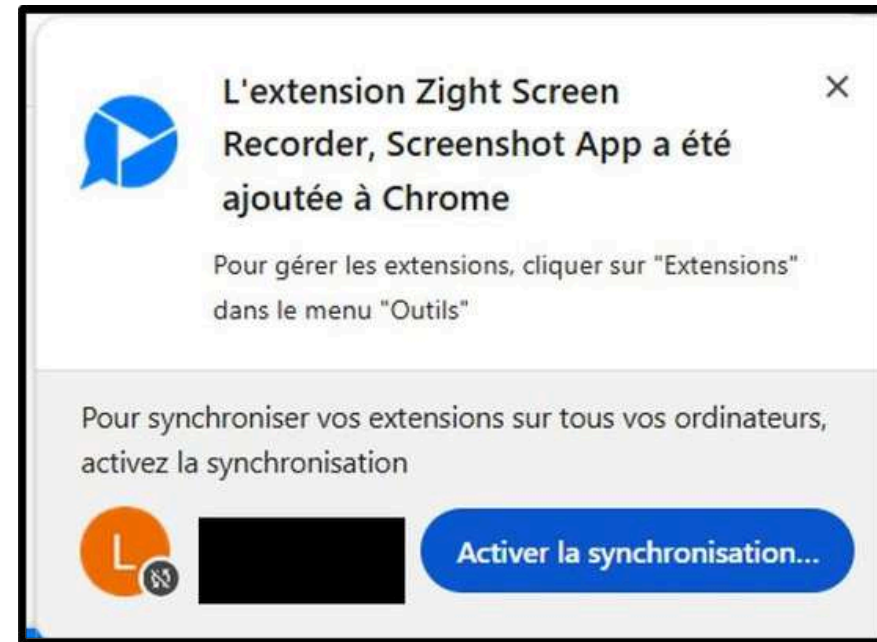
L'extension Zight Screen Recorder, Screenshot App a été ajoutée à Chrome

×

Pour gérer les extensions, cliquer sur "Extensions" dans le menu "Outils"

Pour synchroniser vos extensions sur tous vos ordinateurs, activez la synchronisation

L

Activer la synchronisation...